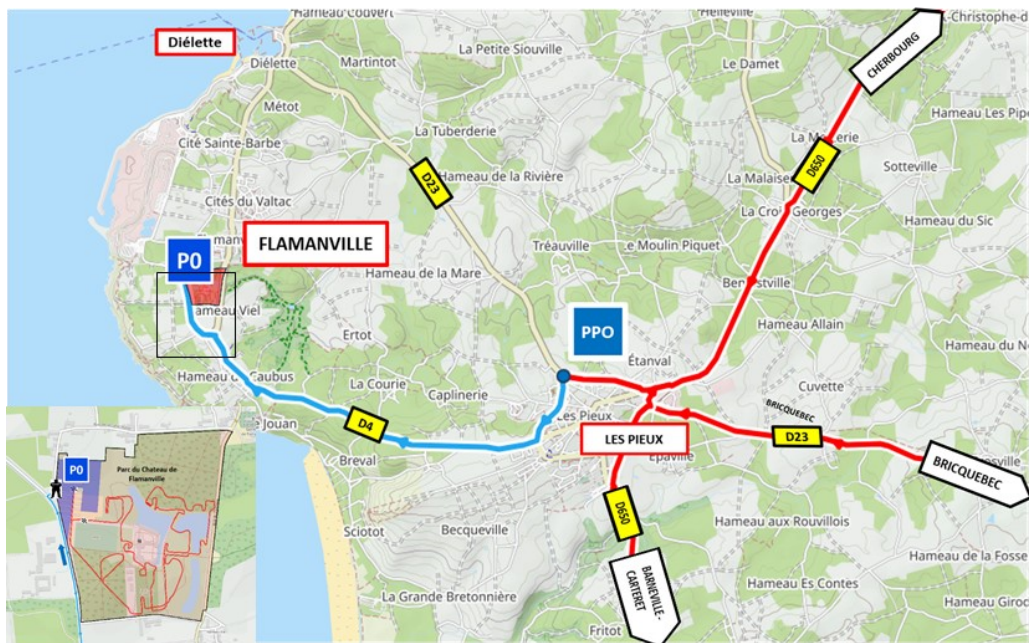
Hameau Godvert
Diélette
Diélette
Martintot
La Petite Siouville
Helleville
Saint-Christophe-d
CHERBOURG
Le Damet
Métot
La Tuberderie
La Mo erie
Hameau Les Pipe
Cité Sainte-Barbe
D23
Hameau de la Rivière
D650
La Malaise
Sotteville
Cités du Valtac
La Croix Georges
Hameau du Sic
P0
FLAMANVILLE
Tréauville
Le Moulin Piquet
Hameau de la Mare
Benoistville
Hameau Viel
Hameau Allain
Ertot
PPO
Étanval
Hameau du N
Hameau de Caubus
La Courie
Caplinerie
Cuvette
BRICQUEBEC
Le Jouan
D4
Les Pieux
LES PIEUX
D23
Breval
Épaville
BRICQUEBEC
P0
Parc du Chateau de Flamanville
D650
Sciotot
Becqueville
Hameau aux Rouvillois
Hameau de la Fosse
BARNEVILLE-CARTERET
Hameau Es Contes
La Grande Bretonnière
Hameau Giro
Fritot